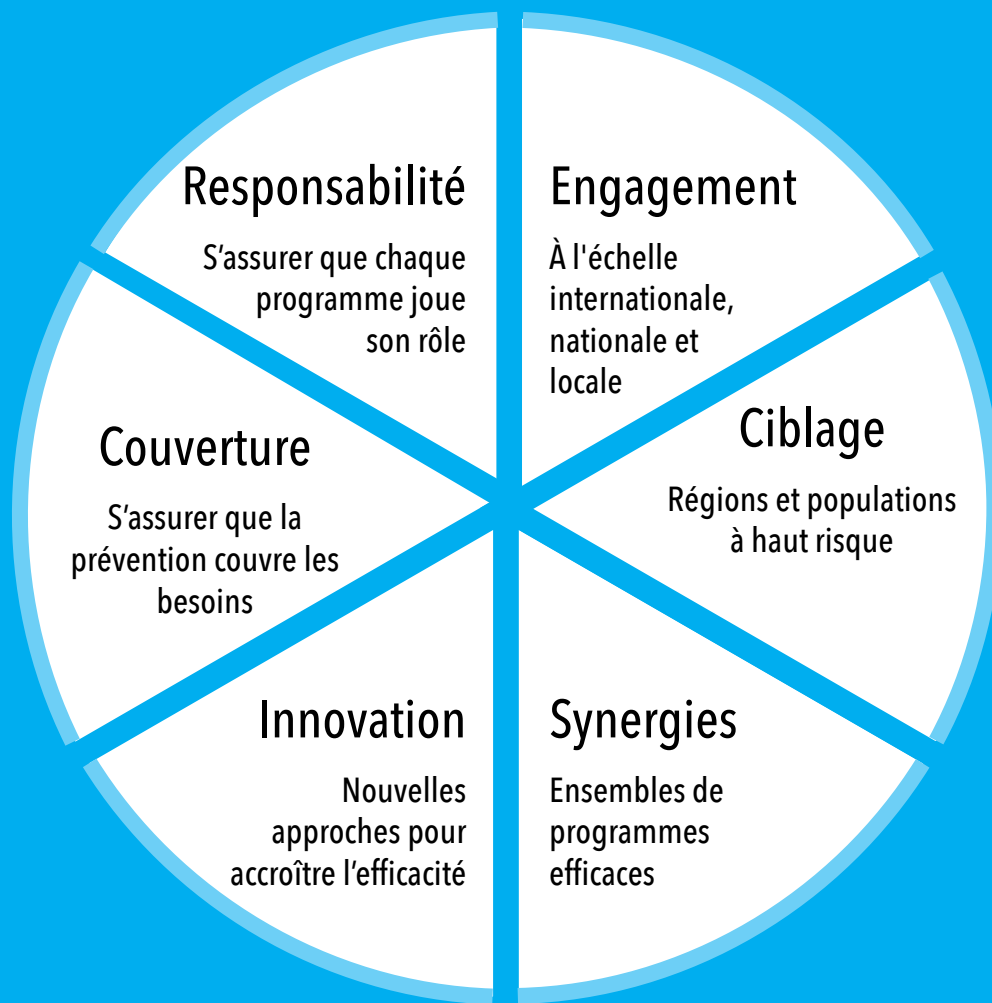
Responsabilité

S’assurer que chaque programme joue son rôle

Engagement

À l'échelle internationale, nationale et locale

Couverture

S’assurer que la prévention couvre les besoins

Ciblage

Régions et populations à haut risque

Innovation

Nouvelles approches pour accroître l’efficacité

Synergies

Ensembles de programmes efficaces